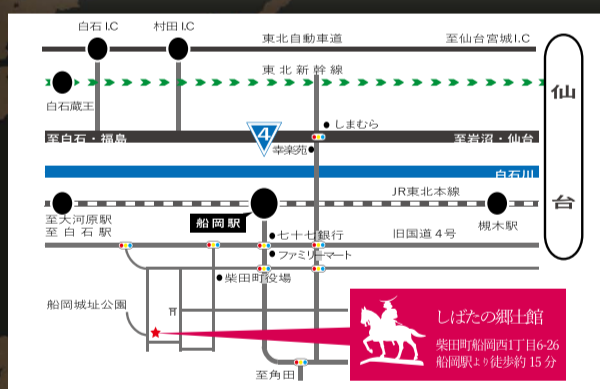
白石 I.C
村田 I.C
東北自動車道
至仙台宮城 I.C
東北新幹線
白石蔵王
仙
台
しまむら
至白石・福島
4
至岩沼・仙台
幸楽苑
白石川
JR東北本線
至大河原駅
至白石駅
船岡駅
槻木駅
七十七銀行
旧国道4号
ファミリーマート
柴田町役場
船岡城址公園
至角田
しばたの郷土館
柴田町船岡西1丁目6-26
船岡駅より徒歩約15分